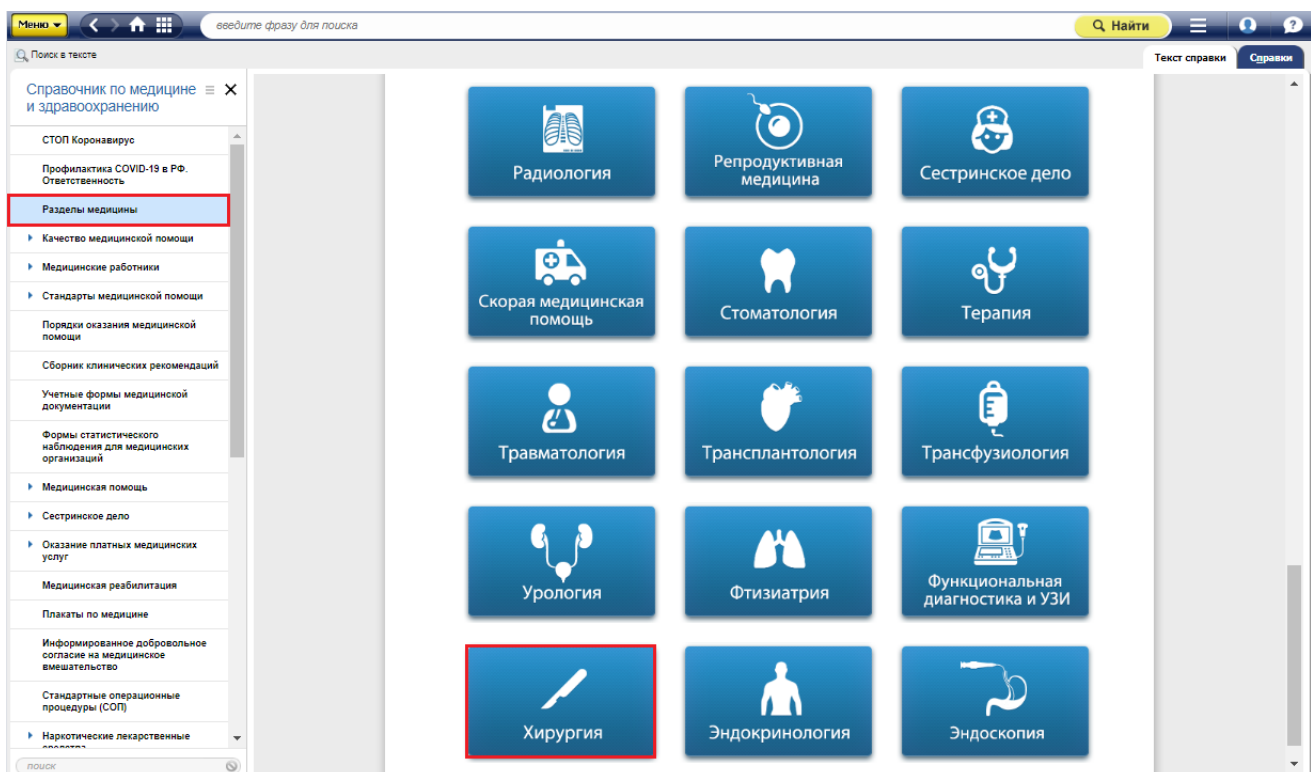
Меню
введите фразу для поиска
Найти
Поиск в тексте
Текст справки
Справки

Справочник по медицине и здравоохранению

СТОП Коронавирус
Профилактика COVID-19 в РФ. Ответственность
Разделы медицины
Качество медицинской помощи
Медицинские работники
Стандарты медицинской помощи
Порядки оказания медицинской помощи
Сборник клинических рекомендаций
Учетные формы медицинской документации
Формы статистического наблюдения для медицинских организаций
Медицинская помощь
Сестринское дело
Оказание платных медицинских услуг
Медицинская реабилитация
Плакаты по медицине
Информированное добровольное согласие на медицинское вмешательство
Стандартные операционные процедуры (СОП)
Наркотические лекарственные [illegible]
поиск

Радиология
Репродуктивная медицина
Сестринское дело
Скорая медицинская помощь
Стоматология
Терапия
Травматология
Трансплантология
Трансфузиология
Урология
Фтизиатрия
Функциональная диагностика и УЗИ
Хирургия
Эндокринология
Эндоскопия